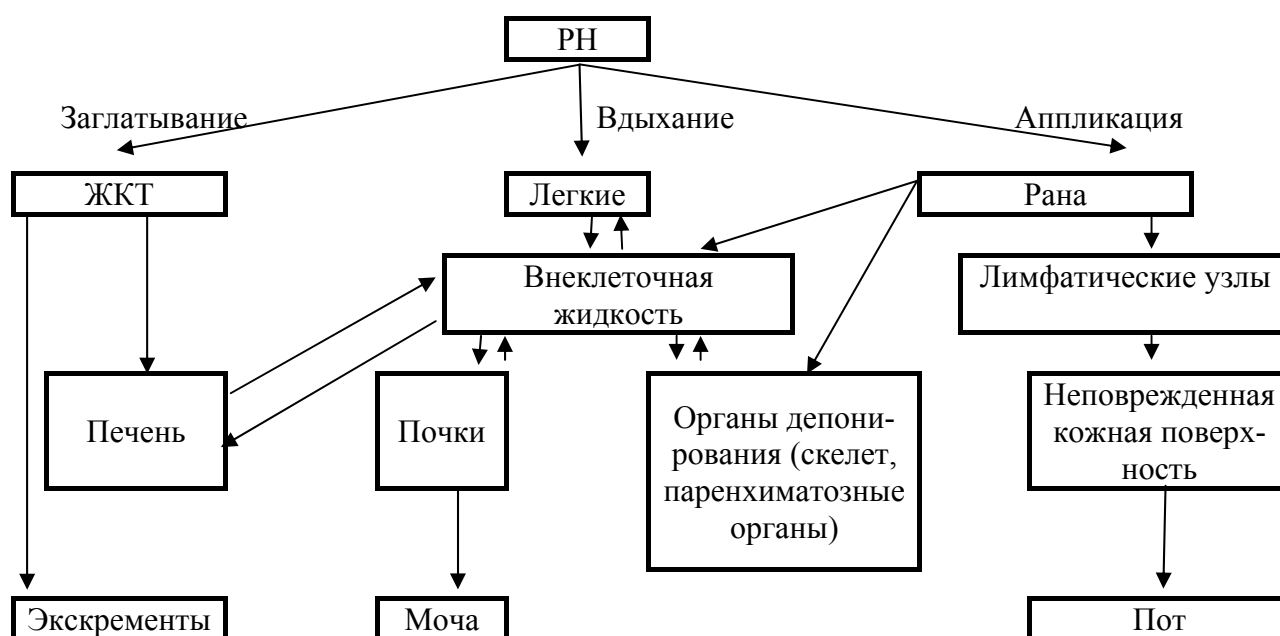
РН

Заглатывание

Вдыхание

Аппликация

ЖКТ

Легкие

Рана

Внеклеточная жидкость

Лимфатические узлы

Печень

Почки

Органы депонирования (скелет, паренхиматозные органы)

Неповрежденная кожная поверхность

Экскременты

Моча

Пот